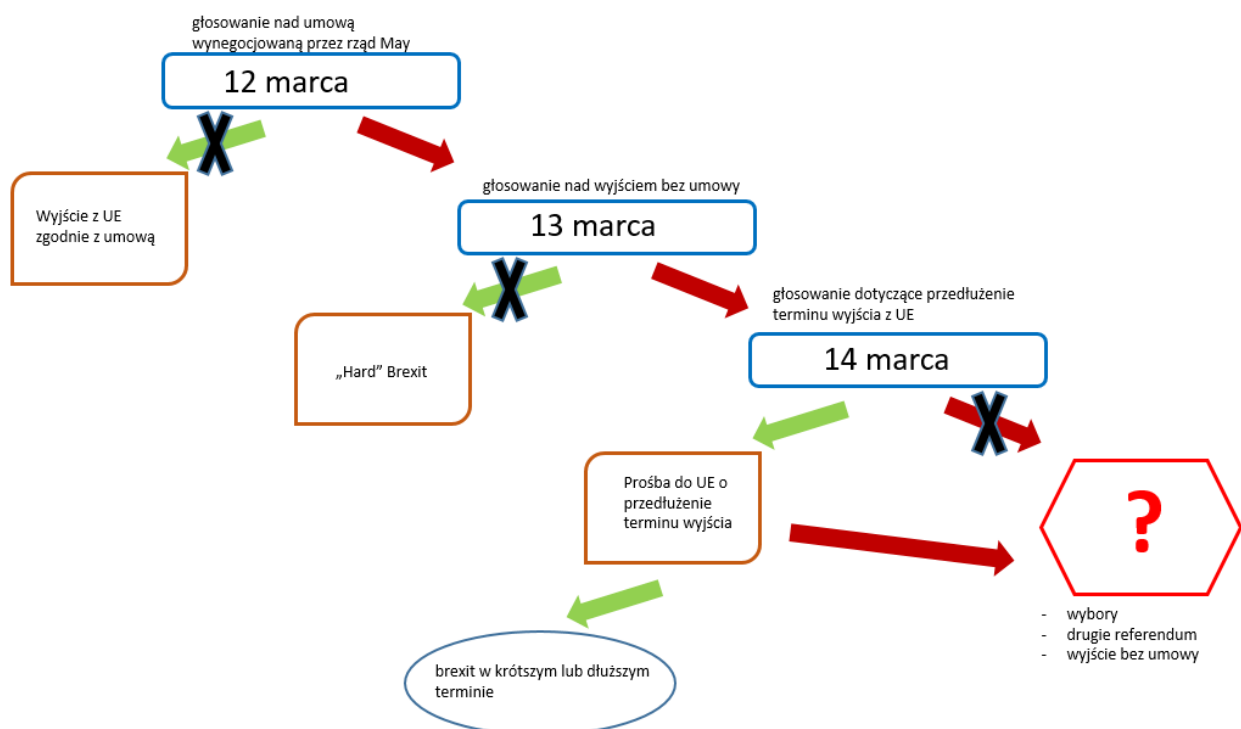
głosowanie nad umową wynegocjowaną przez rząd May

12 marca

Wyjście z UE zgodnie z umową

głosowanie nad wyjściem bez umowy

13 marca

„Hard” Brexit

głosowanie dotyczące przedłużenie terminu wyjścia z UE

14 marca

Prośba do UE o przedłużenie terminu wyjścia

?

- wybory
- drugie referendum
- wyjście bez umowy

brexit w krótszym lub dłuższym terminie